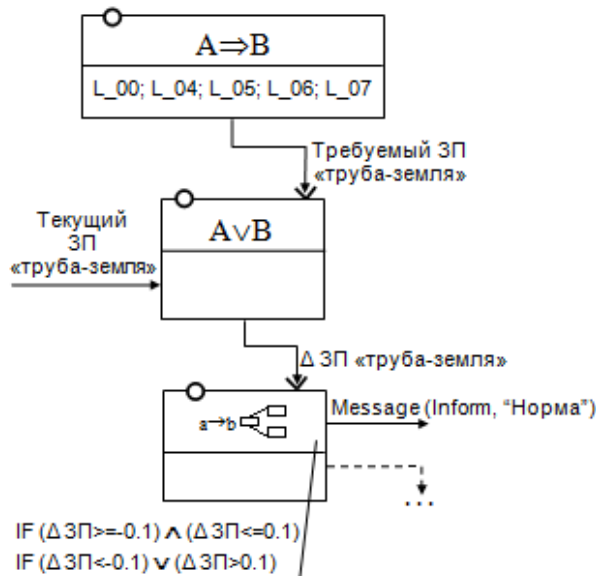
$A \Rightarrow B$

L_00; L_04; L_05; L_06; L_07

Требуемый ЗП «труба-земля»

Текущий ЗП «труба-земля»

$A \vee B$

Δ ЗП «труба-земля»

a→b

Message (Inform, "Норма")

...

IF (Δ ЗП>=-0.1) $\wedge$ (Δ ЗП<=0.1)

IF (Δ ЗП<-0.1) $\vee$ (Δ ЗП>0.1)